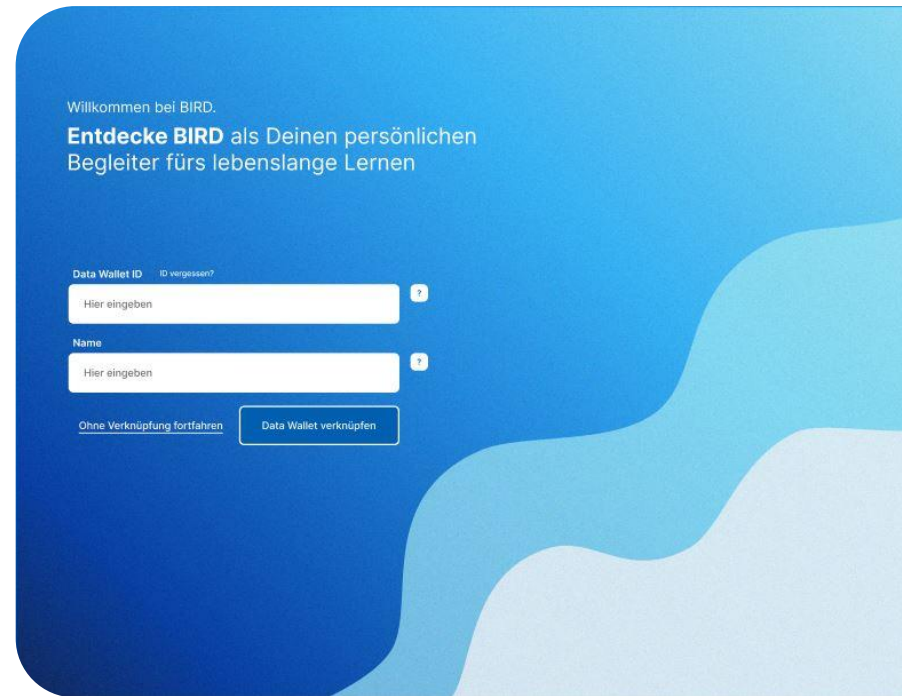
Willkommen bei BIRD.

**Entdecke BIRD** als Deinen persönlichen Begleiter fürs lebenslange Lernen

Data Wallet ID ID vergessen?

Hier eingeben

?

Name

Hier eingeben

?

Ohne Verknüpfung fortfahren

Data Wallet verknüpfen